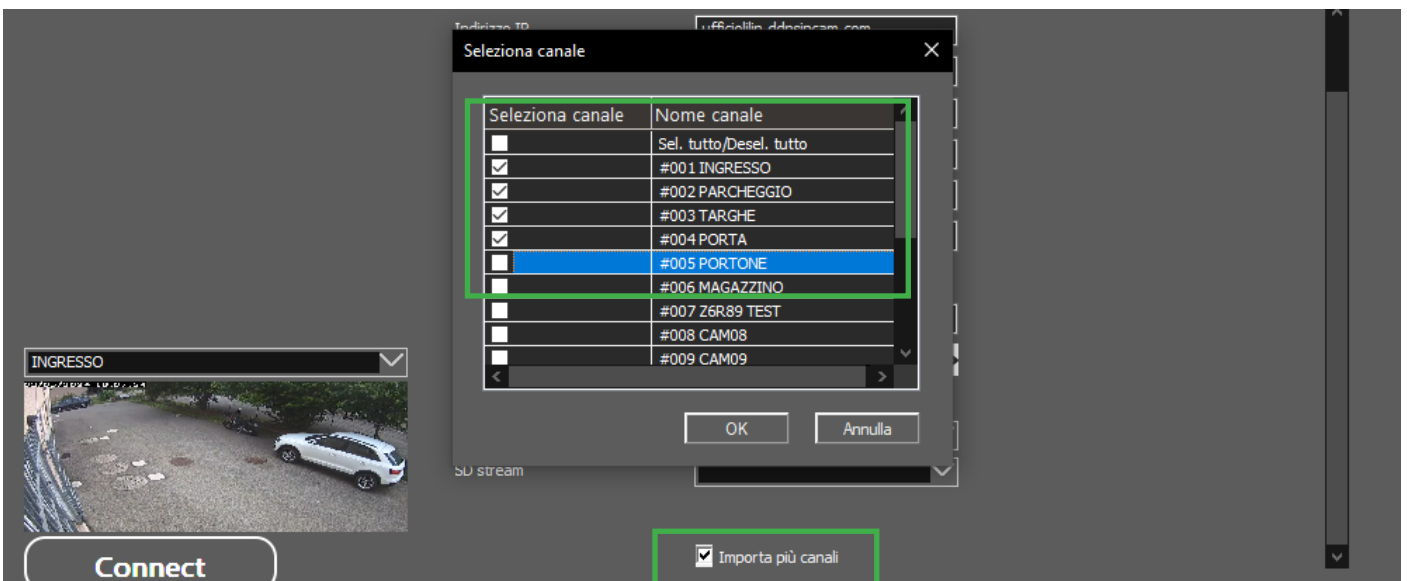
Indirizzo IP
ufficiolin.ddnsipcam.com

Seleziona canale

| Seleziona canale | Nome canale |
|---|---|
| ☐ | Sel. tutto/Desel. tutto |
| ☑ | #001 INGRESSO |
| ☑ | #002 PARCHEGGIO |
| ☑ | #003 TARGHE |
| ☑ | #004 PORTA |
| ☐ | #005 PORTONE |
| ☐ | #006 MAGAZZINO |
| ☐ | #007 Z6R89 TEST |
| ☐ | #008 CAM08 |
| ☐ | #009 CAM09 |

OK
Annulla

INGRESSO

SD stream

Connect

Importa più canali